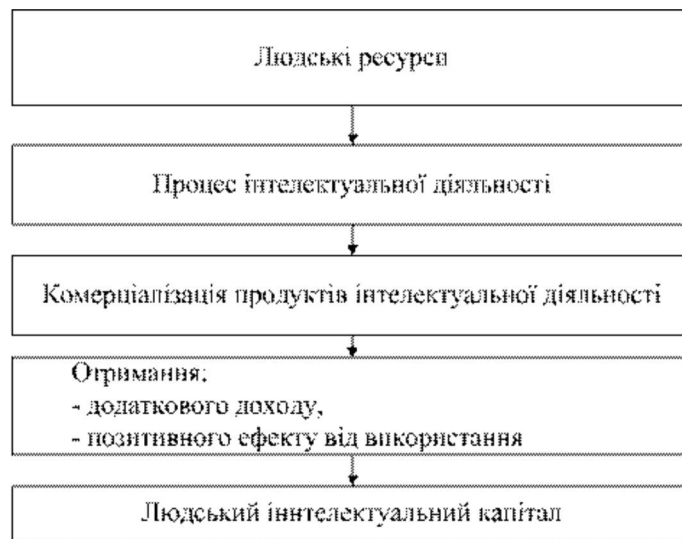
Людські ресурси

Процес інтелектуальної діяльності

Комерціалізація продуктів інтелектуальної діяльності

Отримання:
- додаткового доходу,
- позитивного ефекту від використання

Людський інтелектуальний капітал